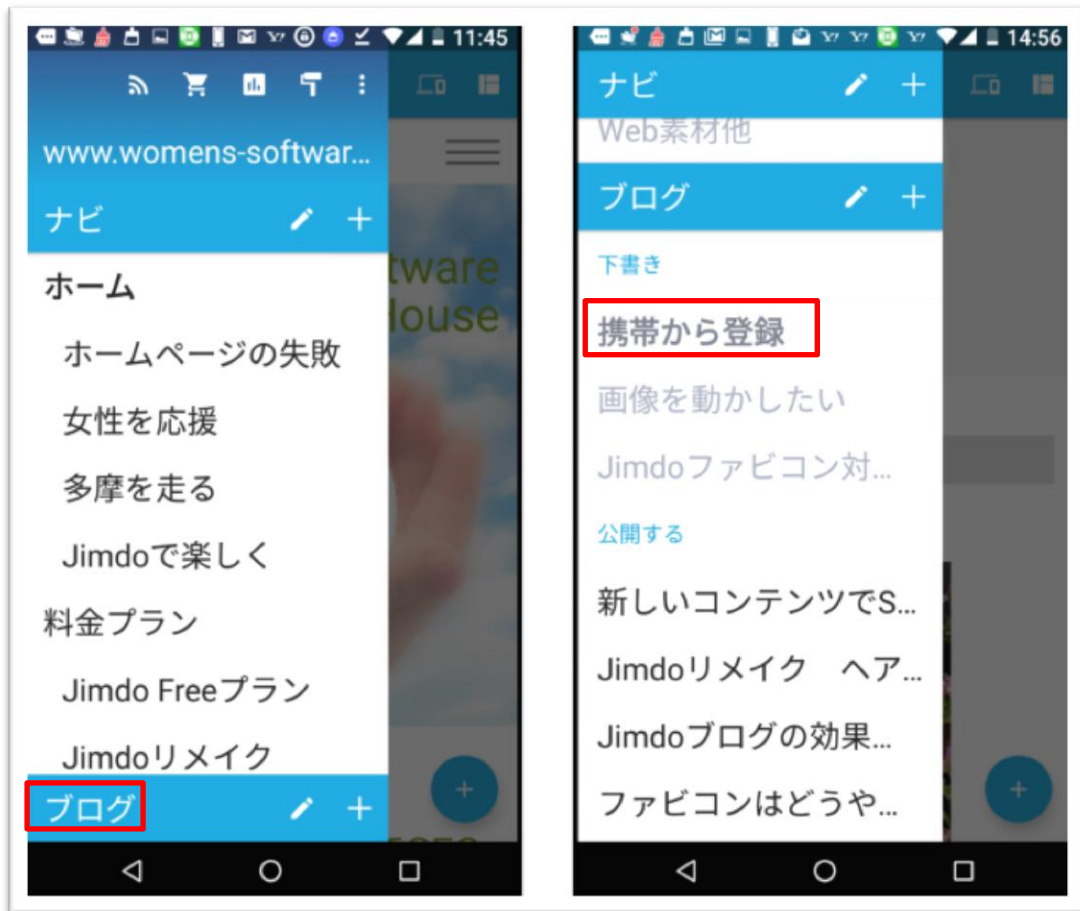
11:45

www.womens-softwar...

ナビ

ホーム

ホームページの失敗

女性を応援

多摩を走る

Jimdoで楽しく

料金プラン

Jimdo Freeプラン

Jimdoリメイク

ブログ

tware
House

14:56

ナビ

Web素材他

ブログ

下書き

携帯から登録

画像を動かしたい

Jimdoファビコン対...

公開する

新しいコンテンツでS...

Jimdoリメイク　ヘア...

Jimdoブログの効果...

ファビコンはどうや...